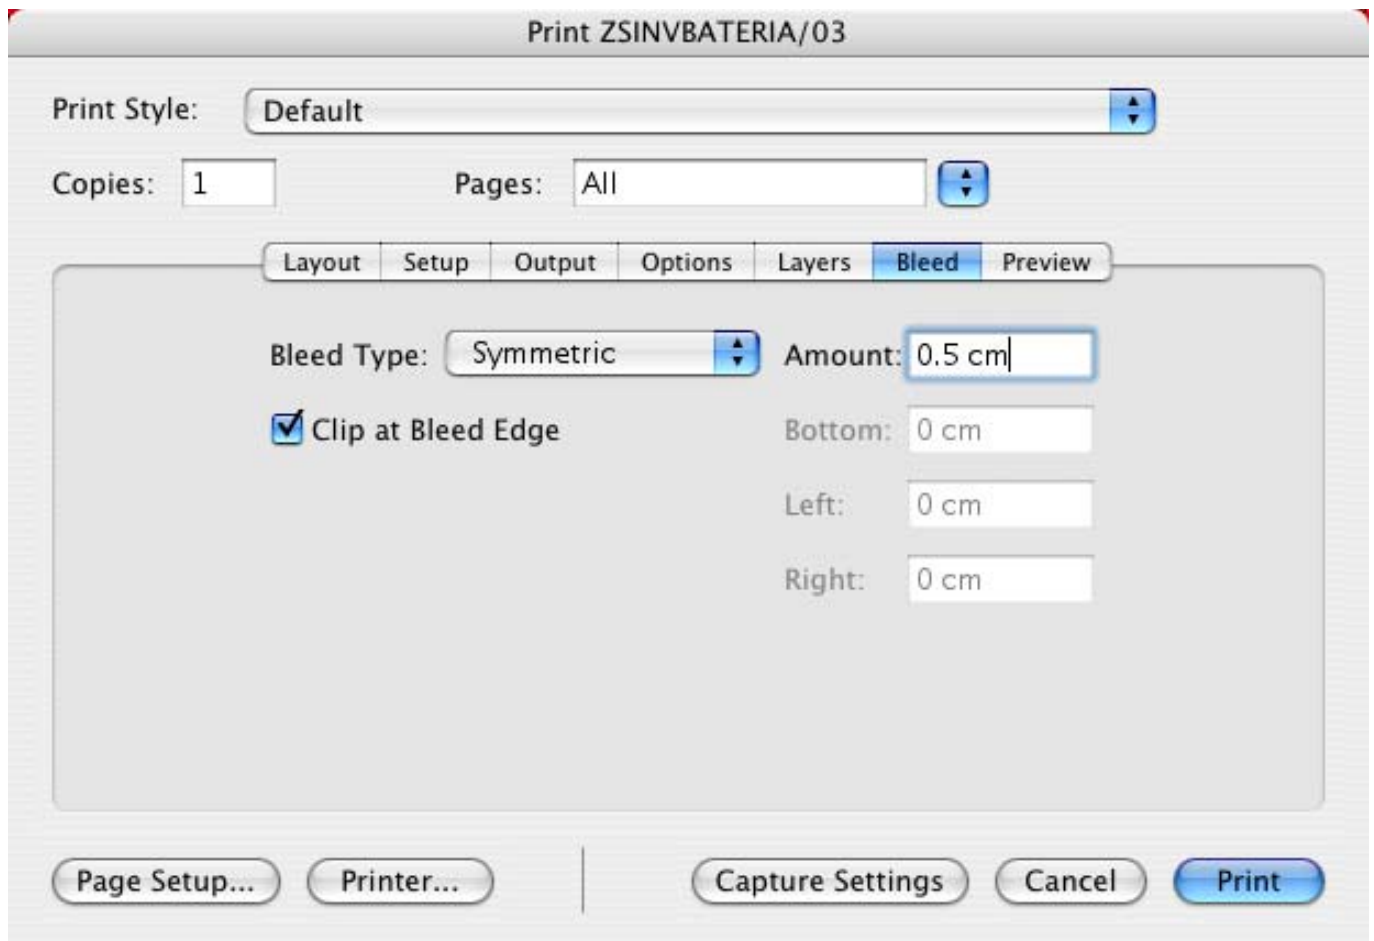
Print ZSINVBATERIA/03

Print Style: Default

Copies: 1 Pages: All

Layout Setup Output Options Layers Bleed Preview

Bleed Type: Symmetric Amount: 0.5 cm

Clip at Bleed Edge

Bottom: 0 cm

Left: 0 cm

Right: 0 cm

Page Setup... Printer... Capture Settings Cancel Print